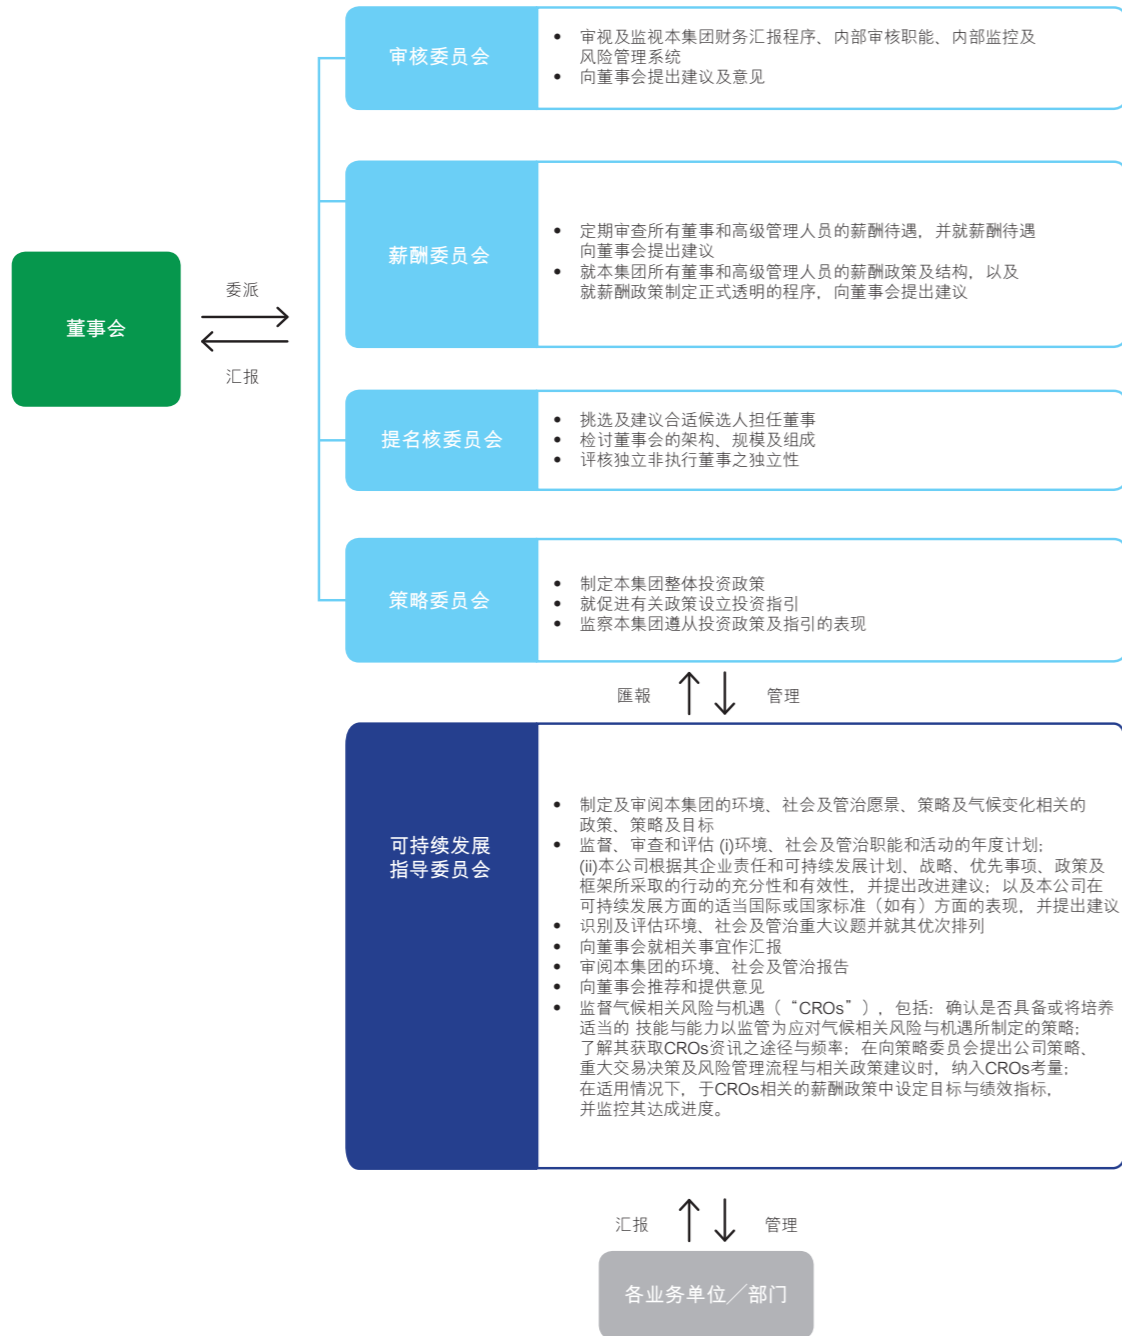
董事会

委派

汇报

审核委员会

• 审视及监视本集团财务汇报程序、内部审核职能、内部监控及风险管理系统
• 向董事会提出建议及意见

薪酬委员会

• 定期审查所有董事和高级管理人员的薪酬待遇，并就薪酬待遇向董事会提出建议
• 就本集团所有董事和高级管理人员的薪酬政策及结构，以及就薪酬政策制定正式透明的程序，向董事会提出建议

提名核委员会

• 挑选及建议合适候选人担任董事
• 检讨董事会的架构、规模及组成
• 评核独立非执行董事之独立性

策略委员会

• 制定本集团整体投资政策
• 就促进有关政策设立投资指引
• 监察本集团遵从投资政策及指引的表现

匯報

管理

可持续发展指导委员会

• 制定及审阅本集团的环境、社会及管治愿景、策略及气候变化相关的政策、策略及目标
• 监督、审查和评估 (i)环境、社会及管治职能和活动的年度计划；(ii)本公司根据其企业责任和可持续发展计划、战略、优先事项、政策及框架所采取的行动的充分性和有效性，并提出改进建议；以及本公司在可持续发展方面的适当国际或国家标准（如有）方面的表现，并提出建议
• 识别及评估环境、社会及管治重大议题并就其优次排列
• 向董事会就相关事宜作汇报
• 审阅本集团的环境、社会及管治报告
• 向董事会推荐和提供意见
• 监督气候相关风险与机遇（“CROs”），包括：确认是否具备或将培养适当的 技能与能力以监管为应对气候相关风险与机遇所制定的策略；了解其获取CROs资讯之途径与频率；在向策略委员会提出公司策略、重大交易决策及风险管理流程与相关政策建议时，纳入CROs考量；在适用情况下，于CROs相关的薪酬政策中设定目标与绩效指标，并监控其达成进度。

汇报

管理

各业务单位／部门